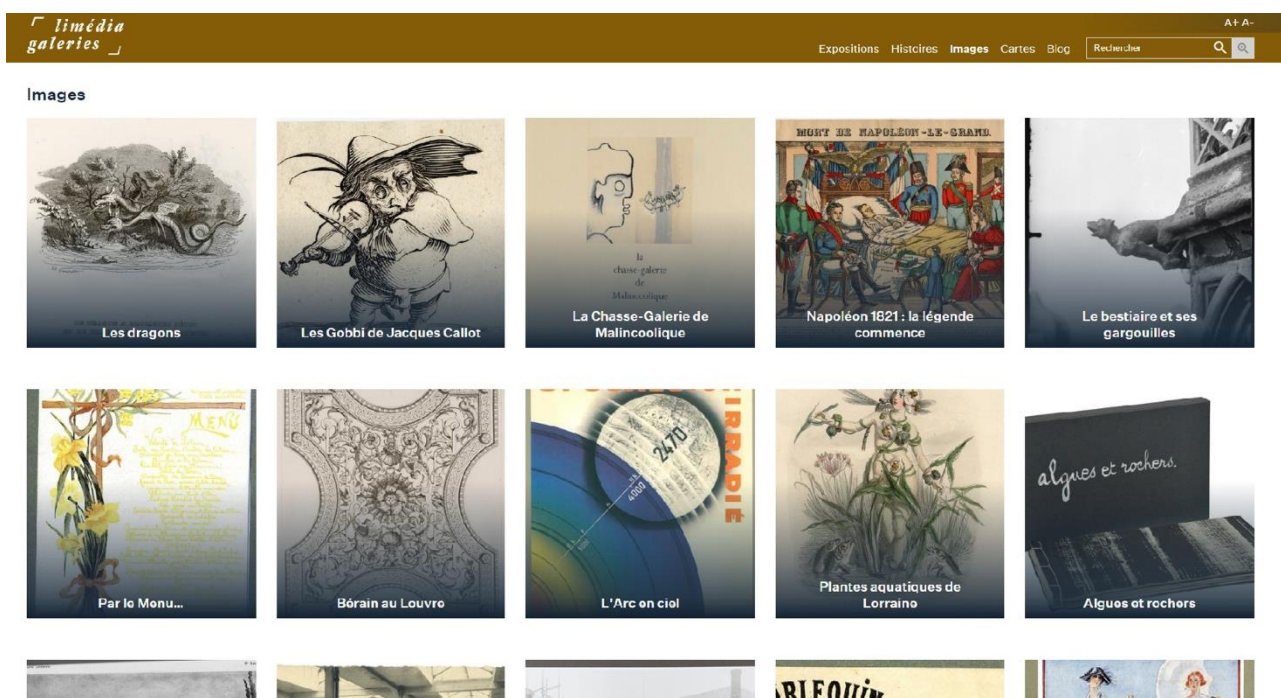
limédia galeries

A+ A-

Expositions Histoires Images Cartes Blog Recherche

Images

Les dragons

Les Gobbi de Jacques Callot

la chasse-galerie de Malincoolique

La Chasse-Galerie de Malincoolique

MORT DE NAPOLÉON-LE-GRAND.

Napoléon 1821 : la légende commence

Le bestiaire et ses gargouilles

MENU

Par le Menu...

Bérain au Louvre

2470

IRRADIÉ

L'Arc en ciel

Plantes aquatiques de Lorraine

algues et rochers.

Algues et rochers

RLEQUIN